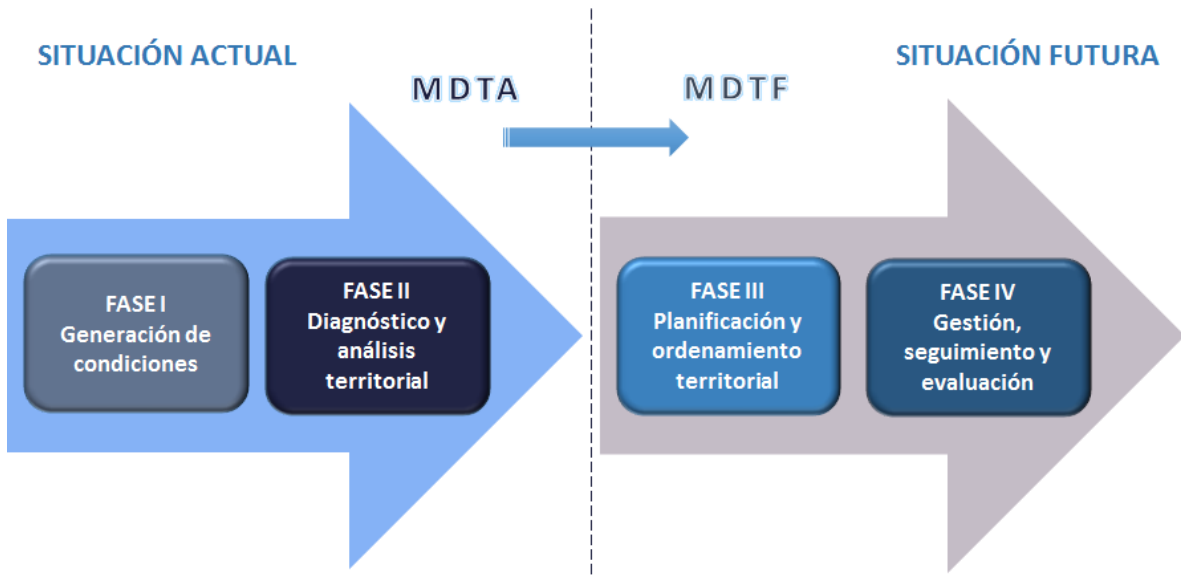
SITUACIÓN ACTUAL

SITUACIÓN FUTURA

MDTA

MDTF

FASE I
Generación de condiciones

FASE II
Diagnóstico y análisis territorial

FASE III
Planificación y ordenamiento territorial

FASE IV
Gestión, seguimiento y evaluación